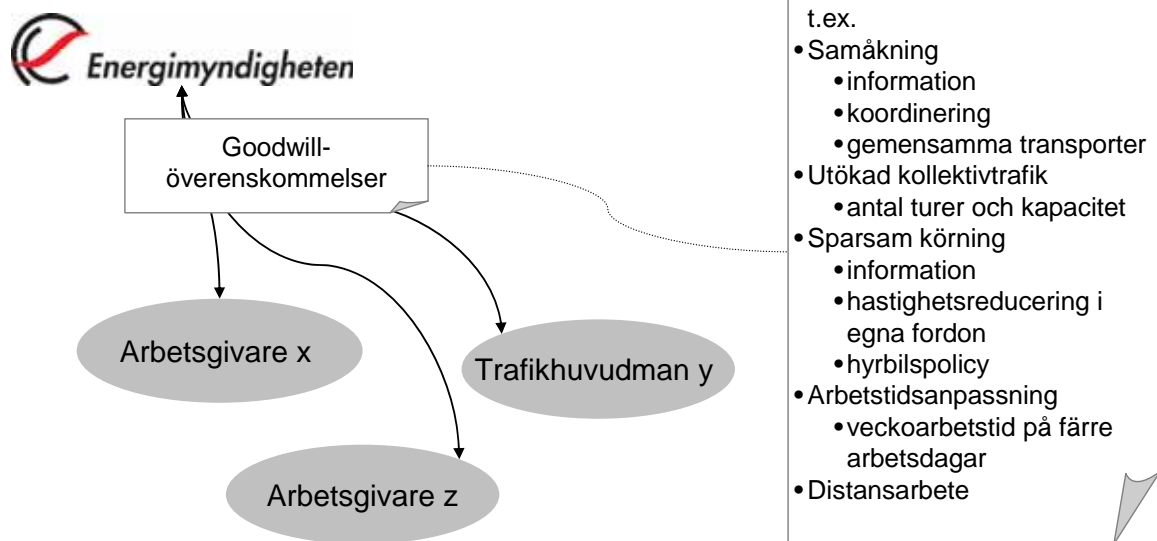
Energimyndigheten

Goodwill-överenskommelser

Arbetsgivare x

Trafikhuvudman y

Arbetsgivare z

t.ex.
• Samåkning
  • information
  • koordinering
  • gemensamma transporter
• Utökad kollektivtrafik
  • antal turer och kapacitet
• Sparsam körning
  • information
  • hastighetsreducering i egna fordon
  • hyrbilspolicy
• Arbetstidsanpassning
  • veckoarbetstid på färre arbetsdagar
• Distansarbete